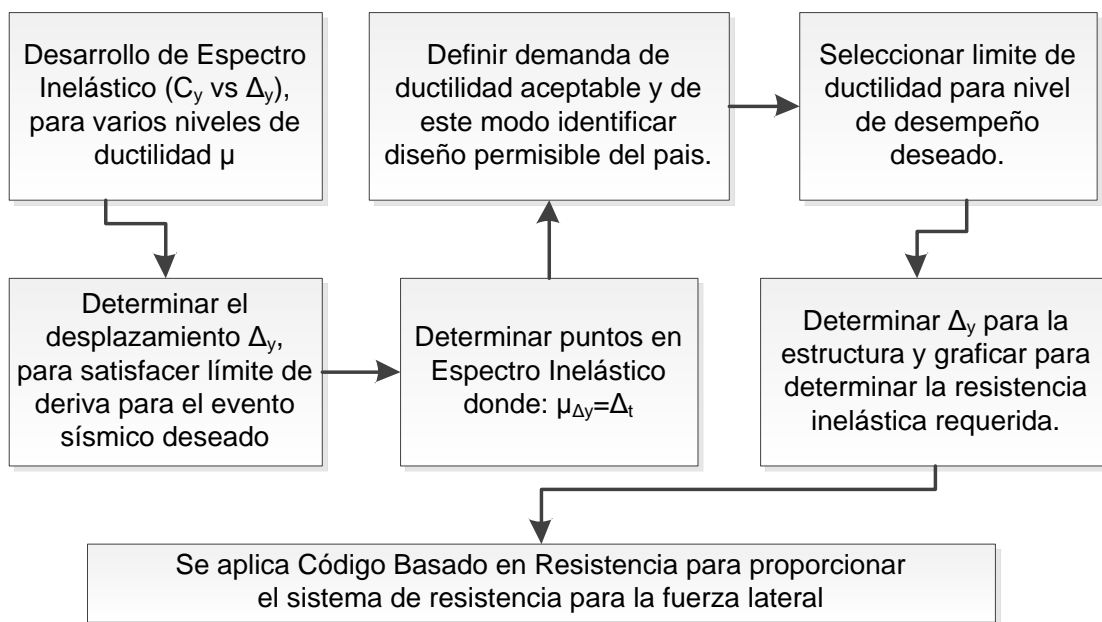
Desarrollo de Espectro Inelástico ($C_y$ vs $\Delta_y$), para varios niveles de ductilidad μ

Definir demanda de ductilidad aceptable y de este modo identificar diseño permisible del pais.

Seleccionar limite de ductilidad para nivel de desempeño deseado.

Determinar el desplazamiento $\Delta_y$, para satisfacer límite de deriva para el evento sísmico deseado

Determinar puntos en Espectro Inelástico donde: $\mu_{\Delta y}=\Delta_t$

Determinar $\Delta_y$ para la estructura y graficar para determinar la resistencia inelástica requerida.

Se aplica Código Basado en Resistencia para proporcionar el sistema de resistencia para la fuerza lateral